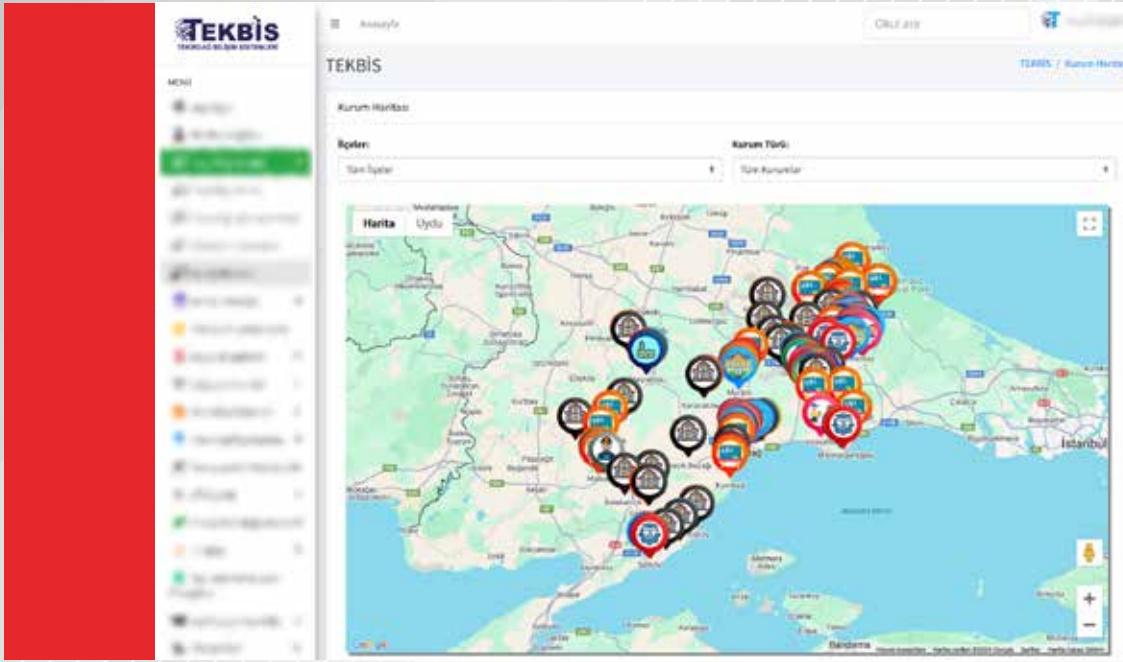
TEKBİS
TEKİRDAĞ BİLİŞİM SİSTEMLERİ

MENÜ

Anasayfa

Okul ara

TEKBİS

TEKBİS / Kurum Harita

Kurum Haritası

İlçeler:
Tüm İlçeler

Kurum Türü:
Tüm Kurumlar

Harita
Uydu

İstanbul
Marmara
Bandırma
Google